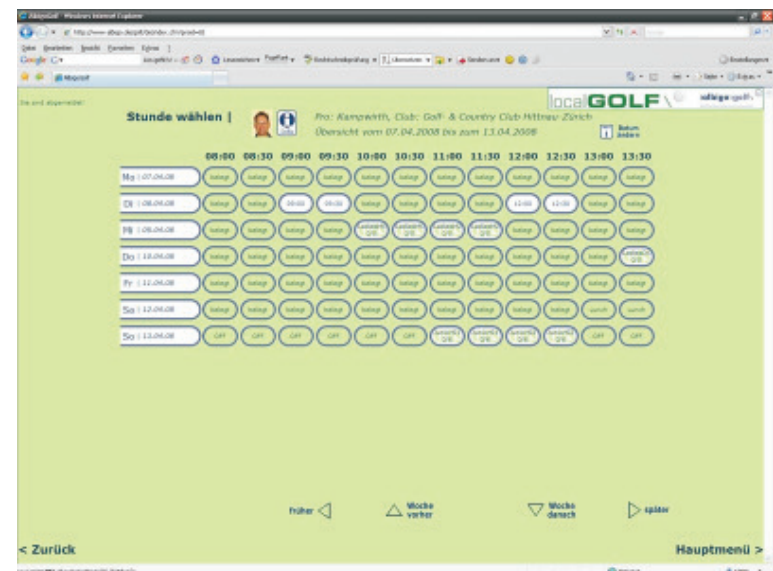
Stunde wählen |

Pro: Kampwirth, Club: Golf- & Country Club Hittnau Zürich
Übersicht vom 07.04.2008 bis zum 13.04.2008

Datum ändern

localGOLF

|  | 08:00 | 08:30 | 09:00 | 09:30 | 10:00 | 10:30 | 11:00 | 11:30 | 12:00 | 12:30 | 13:00 | 13:30 |
|---|---|---|---|---|---|---|---|---|---|---|---|---|
| Mo \| 07.04.08 | belegt | belegt | belegt | belegt | belegt | belegt | belegt | belegt | belegt | belegt | belegt | belegt |
| Di \| 08.04.08 | belegt | belegt | 09:00 | 09:30 | belegt | belegt | belegt | belegt | 12:00 | 12:30 | belegt | belegt |
| Mi \| 09.04.08 | belegt | belegt | belegt | belegt | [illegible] | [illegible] | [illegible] | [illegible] | belegt | belegt | belegt | belegt |
| Do \| 10.04.08 | belegt | belegt | belegt | belegt | belegt | belegt | belegt | belegt | belegt | belegt | belegt | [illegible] |
| Fr \| 11.04.08 | belegt | belegt | belegt | belegt | belegt | belegt | belegt | belegt | belegt | belegt | belegt | belegt |
| Sa \| 12.04.08 | belegt | belegt | belegt | belegt | belegt | belegt | belegt | belegt | belegt | belegt | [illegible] | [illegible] |
| So \| 13.04.08 | OFF | OFF | OFF | OFF | OFF | OFF | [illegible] | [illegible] | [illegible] | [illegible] | OFF | OFF |

früher

Woche vorher

Woche danach

später

< Zurück

Hauptmenü >